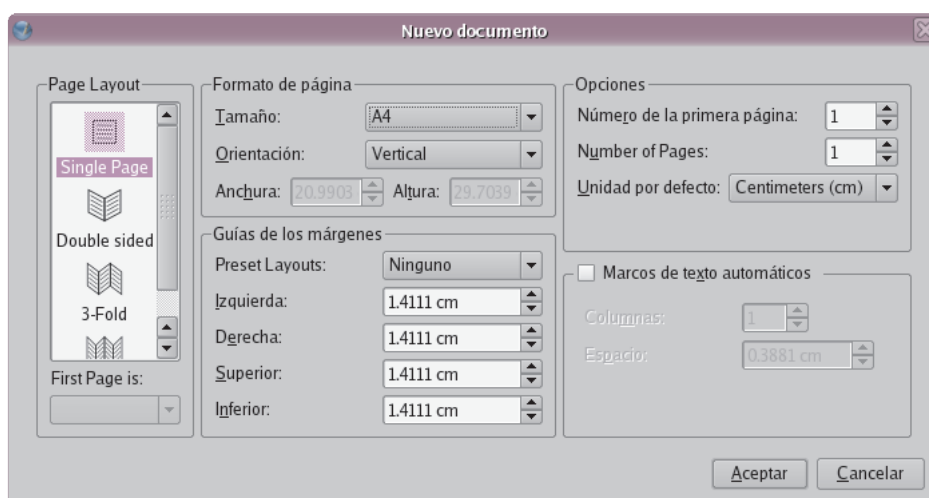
Nuevo documento

Page Layout
Single Page
Double sided
3-Fold
First Page is:

Formato de página
Tamaño: A4
Orientación: Vertical
Anchura: 20.9903 Altura: 29.7039

Guías de los márgenes
Preset Layouts: Ninguno
Izquierda: 1.4111 cm
Derecha: 1.4111 cm
Superior: 1.4111 cm
Inferior: 1.4111 cm

Opciones
Número de la primera página: 1
Number of Pages: 1
Unidad por defecto: Centimeters (cm)

Marcos de texto automáticos
Columnas: 1
Espacio: 0.3881 cm

Aceptar Cancelar